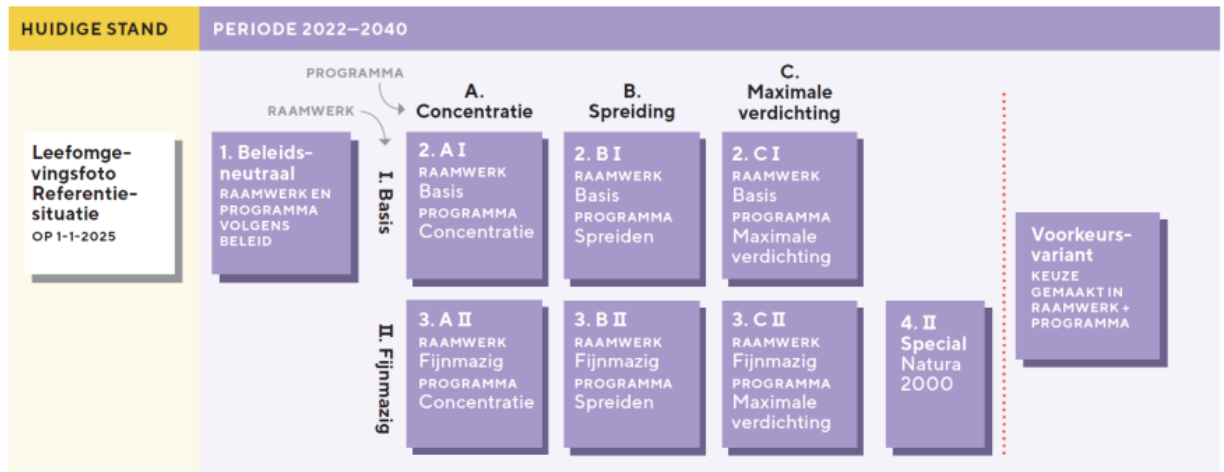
HUIDIGE STAND

PERIODE 2022—2040

Leefomgevingsfoto Referentiesituatie
OP 1-1-2025

PROGRAMMA

RAAMWERK

A. Concentratie

B. Spreiding

C. Maximale verdichting

1. Beleidsneutraal
RAAMWERK EN PROGRAMMA VOLGENS BELEID

I. Basis

2. A I
RAAMWERK
Basis
PROGRAMMA
Concentratie

2. B I
RAAMWERK
Basis
PROGRAMMA
Spreiden

2. C I
RAAMWERK
Basis
PROGRAMMA
Maximale verdichting

II. Fijnmazig

3. A II
RAAMWERK
Fijnmazig
PROGRAMMA
Concentratie

3. B II
RAAMWERK
Fijnmazig
PROGRAMMA
Spreiden

3. C II
RAAMWERK
Fijnmazig
PROGRAMMA
Maximale verdichting

4. II
Special
Natura 2000

Voorkeursvariant
KEUZE GEMAAKT IN RAAMWERK + PROGRAMMA